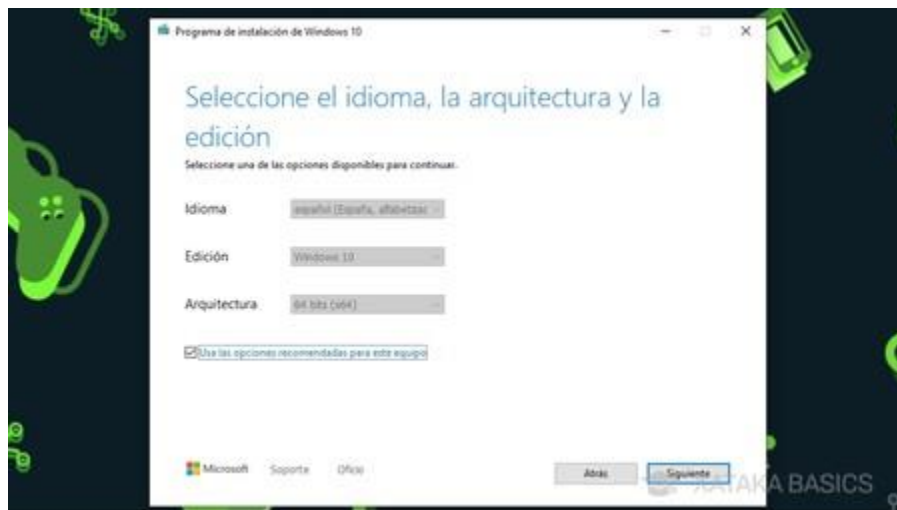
Programa de instalación de Windows 10

Seleccione el idioma, la arquitectura y la edición

Seleccione una de las opciones disponibles para continuar.

Idioma español (España, alfabetizac

Edición Windows 10

Arquitectura 64 bits (x64)

Usa las opciones recomendadas para este equipo

Microsoft Soporte Oficio

Atrás Siguiente

XATAKA BASICS